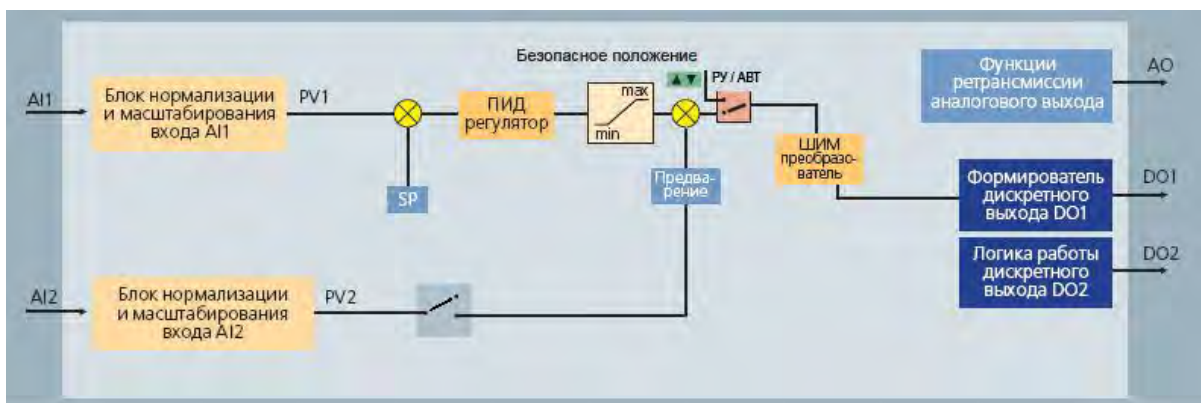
Безопасное положение

AI1

Блок нормализации и масштабирования входа AI1

PV1

ПИД регулятор

max

min

▲▼

РУ / АВТ

Функции ретрансмиссии аналогового выхода

AO

SP

Предварение

ШИМ преобразователь

Формирователь дискретного выхода DO1

DO1

Логика работы дискретного выхода DO2

DO2

AI2

Блок нормализации и масштабирования входа AI2

PV2